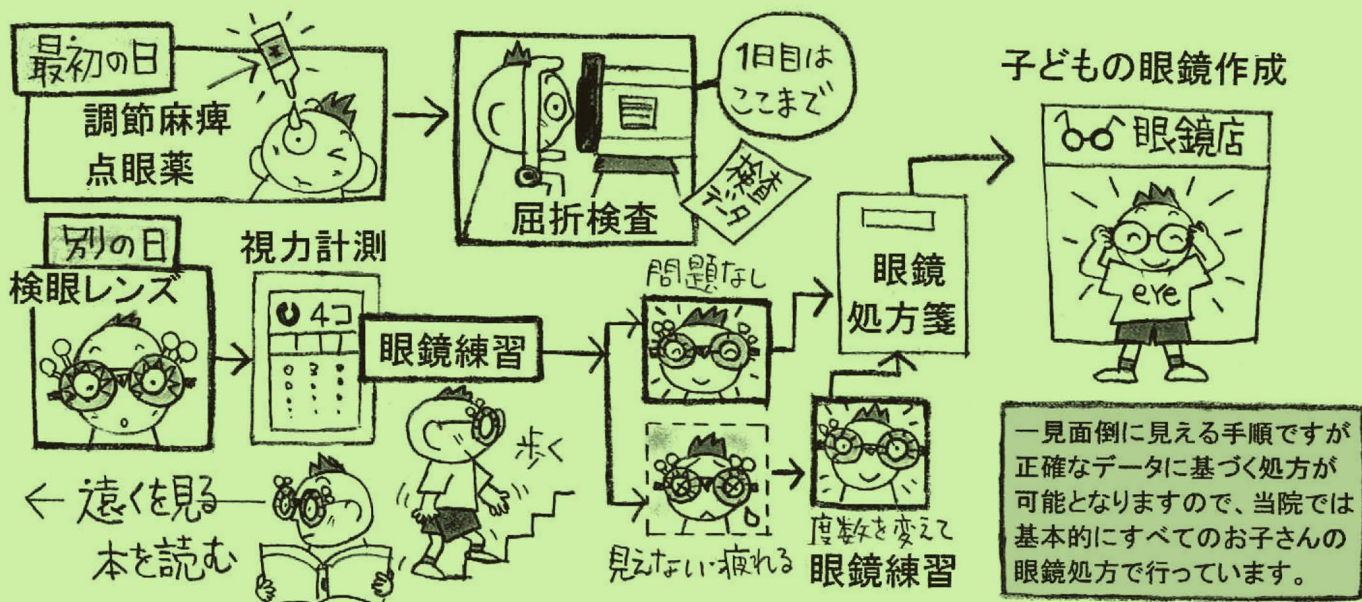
最初の日
調節麻痺
点眼薬

1日目は
ここまで

屈折検査

検査
データ

子どもの眼鏡作成

眼鏡店

別の日
検眼レンズ

視力計測

4コ

眼鏡練習

問題なし

眼鏡
処方箋

eye

歩く

← 遠くを見る
本を読む

見えない・疲れる

度数を変えて
眼鏡練習

一見面倒に見える手順ですが正確なデータに基づく処方が可能となりますので、当院では基本的にすべてのお子さんの眼鏡処方で行っています。